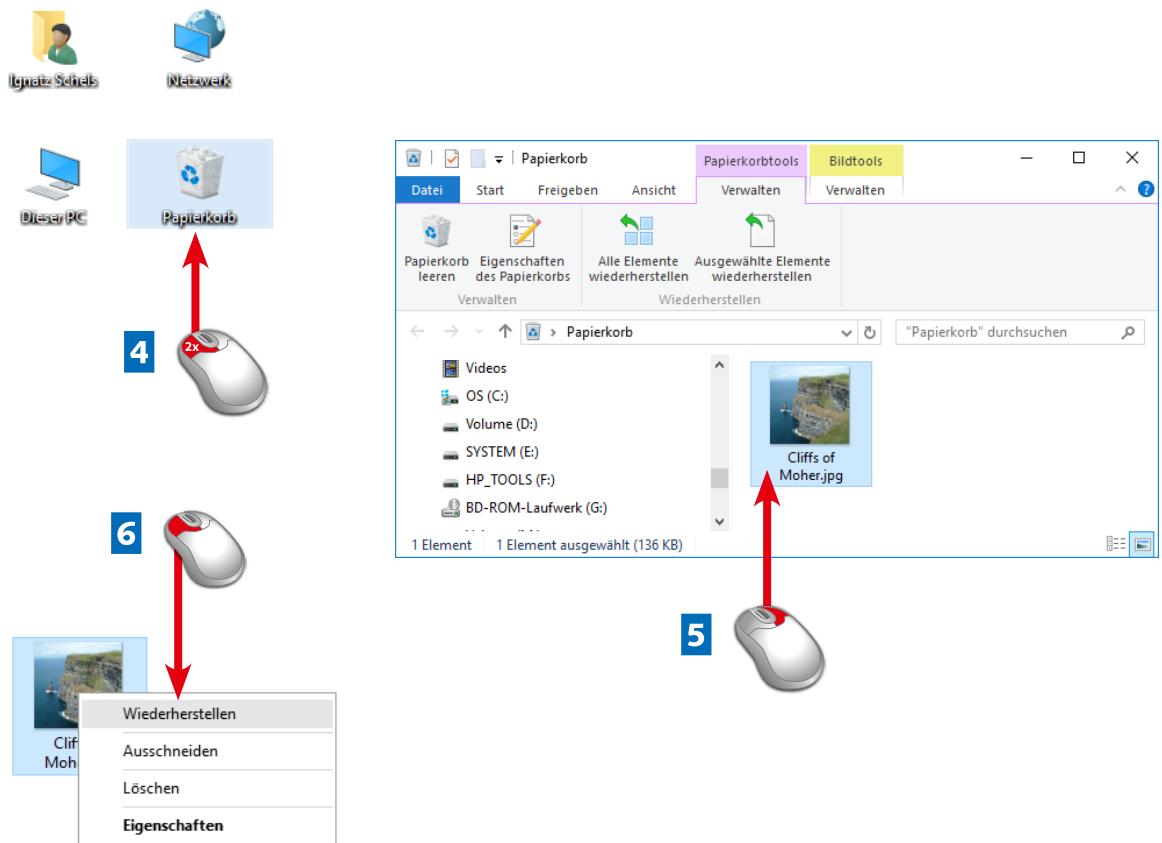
Ignatz Schels

Netzwerk

Dieser PC

Papierkorb

4

2x

6

Cliff
Moh

Wiederherstellen

Ausschneiden

Löschen

Eigenschaften

Papierkorb

Papierkorbtools

Bildtools

Datei

Start

Freigeben

Ansicht

Verwalten

Verwalten

Papierkorb leeren

Eigenschaften des Papierkorbs

Verwalten

Alle Elemente wiederherstellen

Ausgewählte Elemente wiederherstellen

Wiederherstellen

Papierkorb

"Papierkorb" durchsuchen

Videos

OS (C:)

Volume (D:)

SYSTEM (E:)

HP_TOOLS (F:)

BD-ROM-Laufwerk (G:)

Cliffs of Moher.jpg

1 Element

1 Element ausgewählt (136 KB)

5